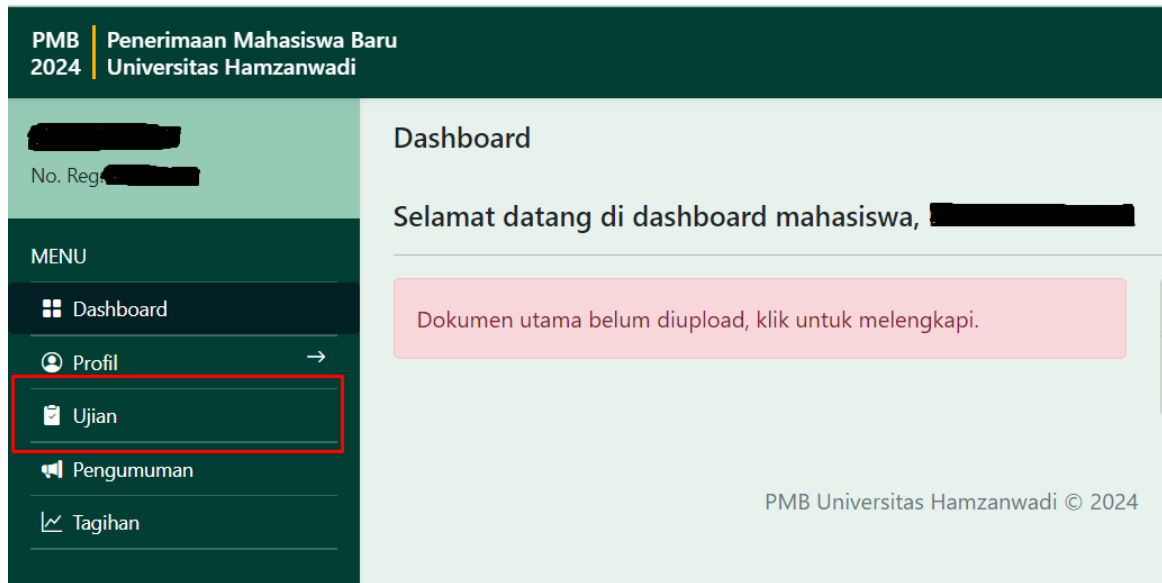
PMB 2024 | Penerimaan Mahasiswa Baru Universitas Hamzanwadi

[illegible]
No. Reg. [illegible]

MENU
Dashboard
Profil →
Ujian
Pengumuman
Tagihan

Dashboard

Selamat datang di dashboard mahasiswa, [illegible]

Dokumen utama belum diupload, klik untuk melengkapi.

PMB Universitas Hamzanwadi © 2024